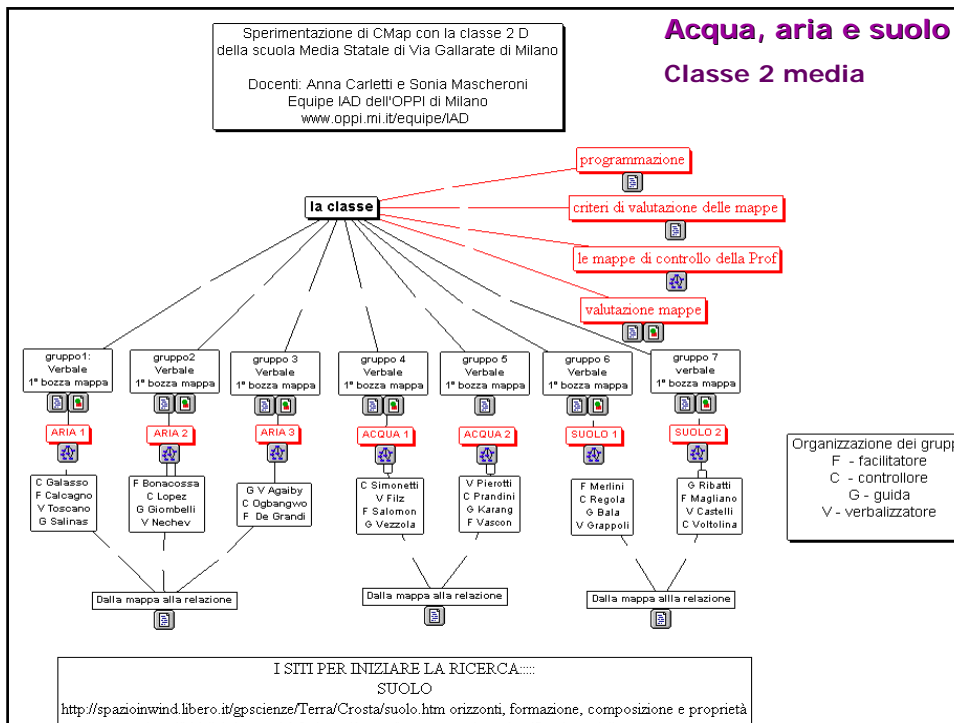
Sperimentazione di CMap con la classe 2 D della scuola Media Statale di Via Gallarate di Milano

Docenti: Anna Carletti e Sonia Mascheroni
Equipe IAD dell'OPPI di Milano
www.oppi.mi.it/equipe/IAD

Acqua, aria e suolo

Classe 2 media

programmazione

la classe

criteri di valutazione delle mappe

le mappe di controllo della Prof

valutazione mappe

gruppo1: Verbale 1° bozza mappa

gruppo2 Verbale 1° bozza mappa

gruppo 3 Verbale 1° bozza mappa

gruppo 4 Verbale 1° bozza mappa

gruppo 5 Verbale 1° bozza mappa

gruppo 6 Verbale 1° bozza mappa

gruppo 7 verbale 1° bozza mappa

ARIA 1

ARIA 2

ARIA 3

ACQUA 1

ACQUA 2

SUOLO 1

SUOLO 2

C Galasso
F Calcagno
V Toscano
G Salinas

F Bonacossa
C Lopez
G Giombelli
V Nechev

G V Agaiby
C Ogbangwo
F De Grandi

C Simonetti
V Filz
F Salomon
G Vezzola

V Pierotti
C Prandini
G Karang
F Vascon

F Merlini
C Regola
G Bala
V Grappoli

G Ribatti
F Magliano
V Castelli
C Voltolina

Organizzazione dei grupp
F - facilitatore
C - controllore
G - guida
V - verbalizzatore

Dalla mappa alla relazione

Dalla mappa alla relazione

Dalla mappa allla relazione

I SITI PER INIZIARE LA RICERCA::::
SUOLO
http://spazioinwind.libero.it/gpscienze/Terra/Crosta/suolo.htm orizzonti, formazione, composizione e proprietà